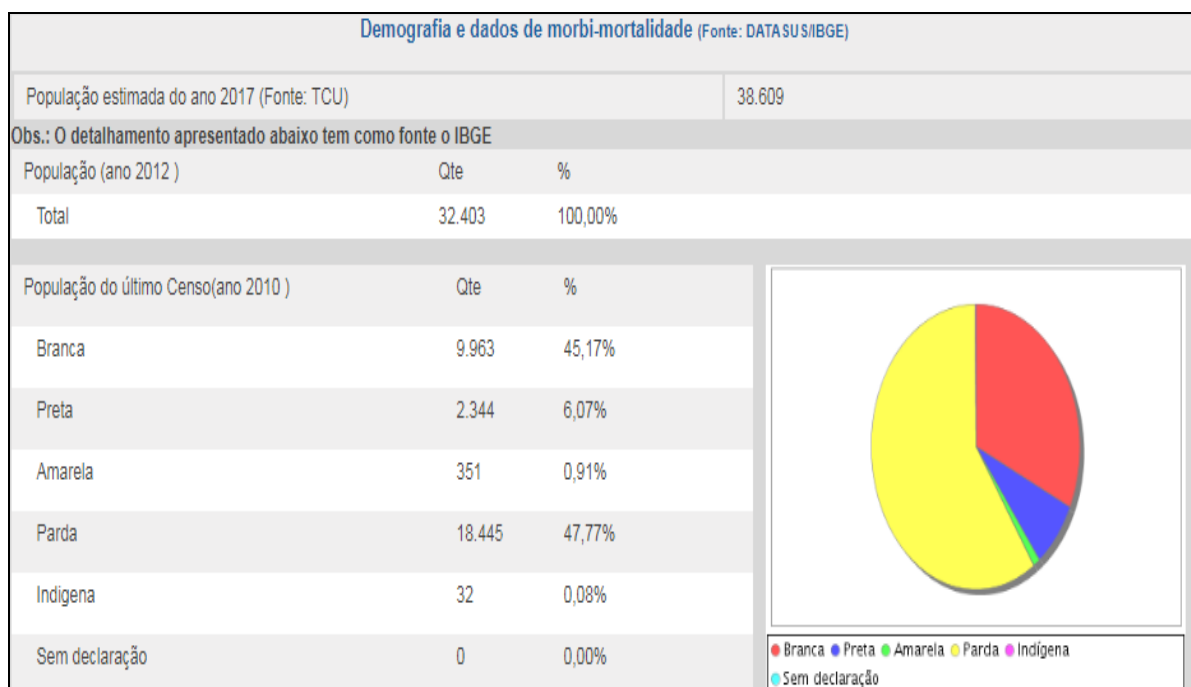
Demografia e dados de morbi-mortalidade (Fonte: DATASUS/IBGE)

| População estimada do ano 2017 (Fonte: TCU) | 38.609 |
|---|---|

Obs.: O detalhamento apresentado abaixo tem como fonte o IBGE

| População (ano 2012 ) | Qte | % |
|---|---|---|
| Total | 32.403 | 100,00% |

| População do último Censo(ano 2010 ) | Qte | % |
|---|---|---|
| Branca | 9.963 | 45,17% |
| Preta | 2.344 | 6,07% |
| Amarela | 351 | 0,91% |
| Parda | 18.445 | 47,77% |
| Indigena | 32 | 0,08% |
| Sem declaração | 0 | 0,00% |

Branca Preta Amarela Parda Indígena Sem declaração